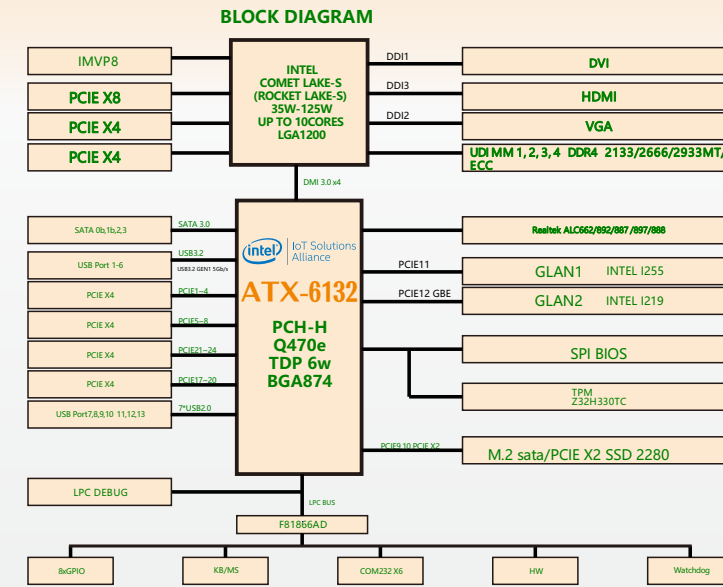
BLOCK DIAGRAM

IMVP8

PCIE X8

PCIE X4

PCIE X4

INTEL
COMET LAKE-S
(ROCKET LAKE-S)
35W-125W
UP TO 10CORES
LGA1200

DDI1

DDI3

DDI2

DVI

HDMI

VGA

UDI MM 1, 2, 3, 4 DDR4 2133/2666/2933MT/
ECC

DMI 3.0 x4

SATA 0b,1b,2,3

SATA 3.0

USB Port 1-6

USB3.2

USB3.2 GEN1 5Gb/s

PCIE X4

PCIE1~4

PCIE X4

PCIE5~8

PCIE X4

PCIE21~24

PCIE X4

PCIE17~20

USB Port7,8,9,10 11,12,13

7*USB2.0

intel | IoT Solutions Alliance

ATX-6132

PCH-H
Q470e
TDP 6w
BGA874

Realtek ALC662/892/887/897/888

PCIE11

GLAN1 INTEL I255

PCIE12 GBE

GLAN2 INTEL I219

SPI BIOS

TPM
Z32H330TC

PCIE9,10 PCIE X2

M.2 sata/PCIE X2 SSD 2280

LPC DEBUG

LPC BUS

F81866AD

8xGPIO

KB/MS

COM232 X6

HW

Watchdog